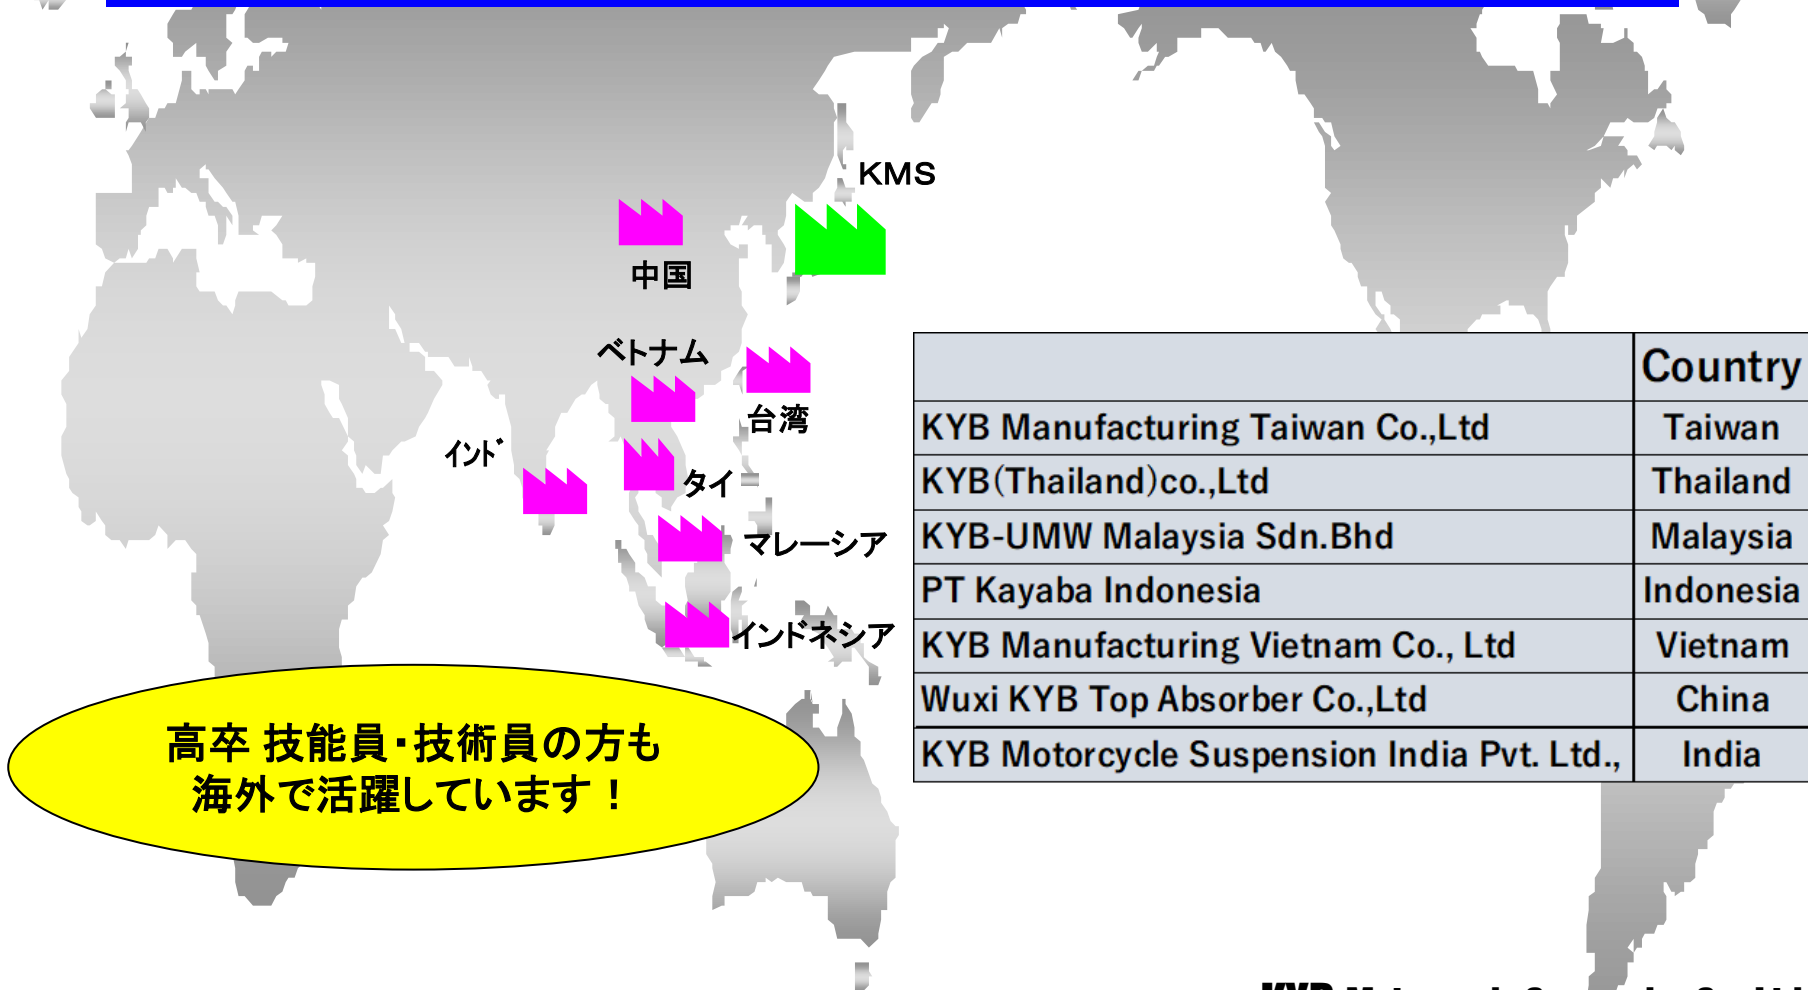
KMS

中国

ベトナム

台湾

ｲﾝﾄﾞ

タイ

マレーシア

インドネシア

高卒 技能員･技術員の方も
海外で活躍しています！

| | Country |
|---|---|
| KYB Manufacturing Taiwan Co.,Ltd | Taiwan |
| KYB(Thailand)co.,Ltd | Thailand |
| KYB-UMW Malaysia Sdn.Bhd | Malaysia |
| PT Kayaba Indonesia | Indonesia |
| KYB Manufacturing Vietnam Co., Ltd | Vietnam |
| Wuxi KYB Top Absorber Co.,Ltd | China |
| KYB Motorcycle Suspension India Pvt. Ltd., | India |

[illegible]